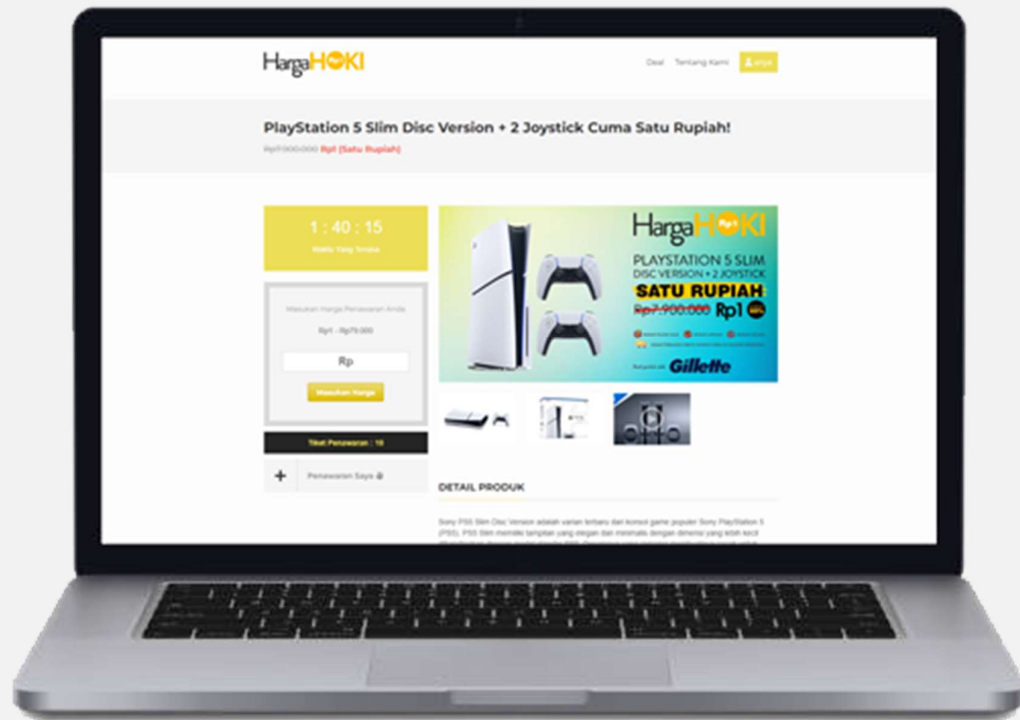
HargaHOKI

Deal Tentang Kami Masuk

PlayStation 5 Slim Disc Version + 2 Joystick Cuma Satu Rupiah!

Rp7.900.000 Rp1 (Satu Rupiah)

1 : 40 : 15

Waktu Yang Tersisa

Masukan Harga Penawaran Anda

Rp1 - Rp79.000

Rp

Masukan Harga

Tiket Penawaran : 10

+ Penawaran Saya

HargaHOKI

PLAYSTATION 5 SLIM DISC VERSION + 2 JOYSTICK

SATU RUPIAH

Rp7.900.000 Rp1

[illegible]

Gillette

DETAIL PRODUK

Sony PS5 Slim Disc Version adalah varian terbaru dari konsol game populer Sony PlayStation 5 (PS5). PS5 Slim memiliki tampilan yang elegan dan minimalis dengan dimensi yang lebih kecil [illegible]